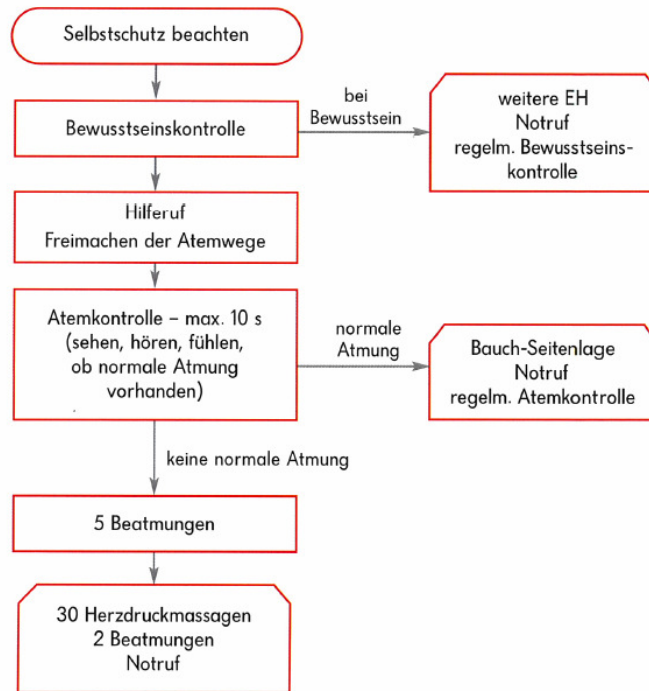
Selbstschutz beachten

Bewusstseinskontrolle

bei Bewusstsein

weitere EH
Notruf
regelm. Bewusstseinskontrolle

Hilferuf
Freimachen der Atemwege

Atemkontrolle – max. 10 s
(sehen, hören, fühlen, ob normale Atmung vorhanden)

normale Atmung

Bauch-Seitenlage
Notruf
regelm. Atemkontrolle

keine normale Atmung

5 Beatmungen

30 Herzdruckmassagen
2 Beatmungen
Notruf